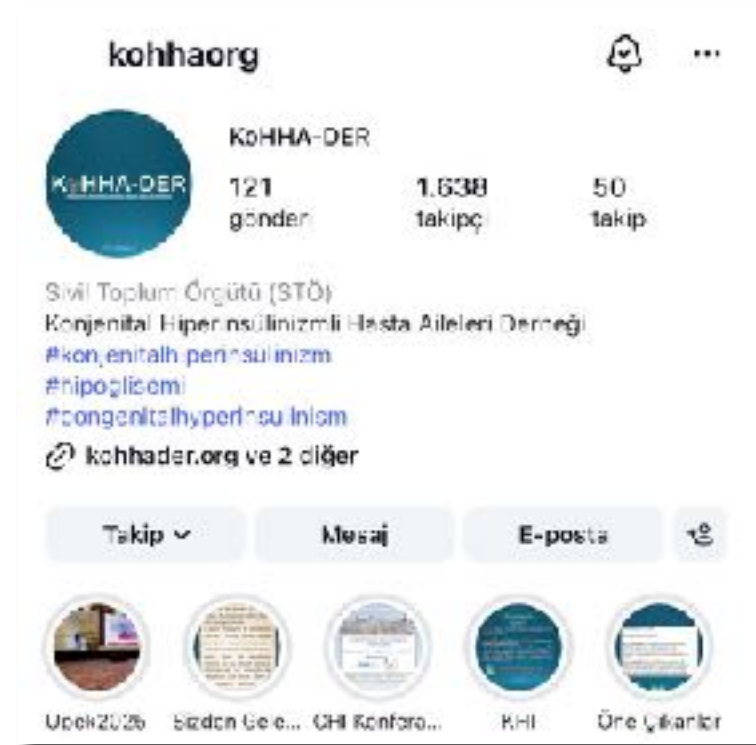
kohhaorg

KoHHA-DER

KoHHA-DER

121 gönderi

1.638 takipçi

50 takip

Sivil Toplum Örgütü (STÖ)
Konjenital Hiperinsülinizmli Hasta Aileleri Derneği
#konjenitalhiperinsulinizm
#hipoglisemi
#congenitalhyperinsulinism

kohhader.org ve 2 diğer

Takip

Mesaj

E-posta

Upek2026

Bizden Gele...

CHI Konfera...

KHI

Öne Çıkanlar